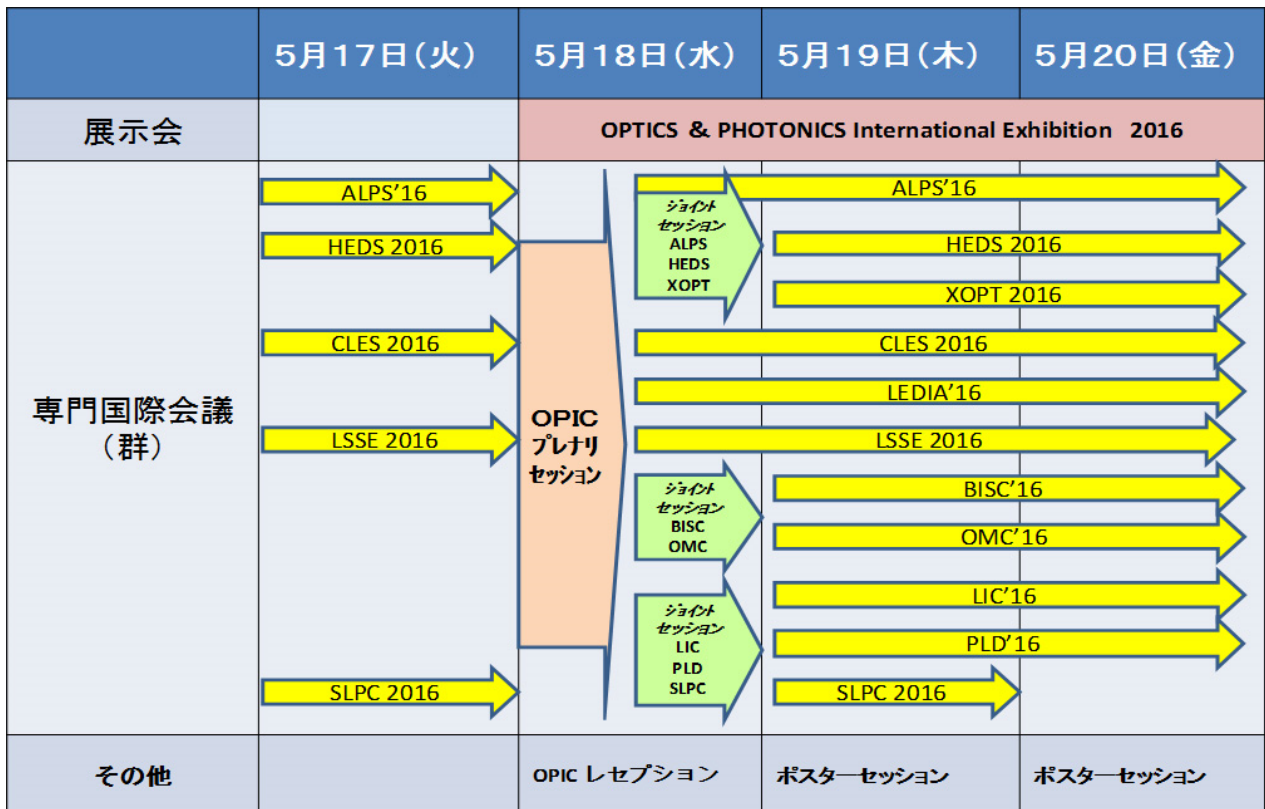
| | 5月17日（火） | 5月18日（水） | 5月19日（木） | 5月20日（金） |
|---|---|---|---|---|
| 展示会 | | OPTICS & PHOTONICS International Exhibition 2016 | | |
| 専門国際会議（群） | ALPS'16 HEDS 2016 CLES 2016 LSSE 2016 SLPC 2016 | OPIC プレナリ セッション | ジョイント セッション ALPS HEDS XOPT / ジョイント セッション BISC OMC / ジョイント セッション LIC PLD SLPC | ALPS'16 HEDS 2016 XOPT 2016 CLES 2016 LEDIA'16 LSSE 2016 BISC'16 OMC'16 LIC'16 PLD'16 SLPC 2016 |
| その他 | | OPIC レセプション | ポスターセッション | ポスターセッション |